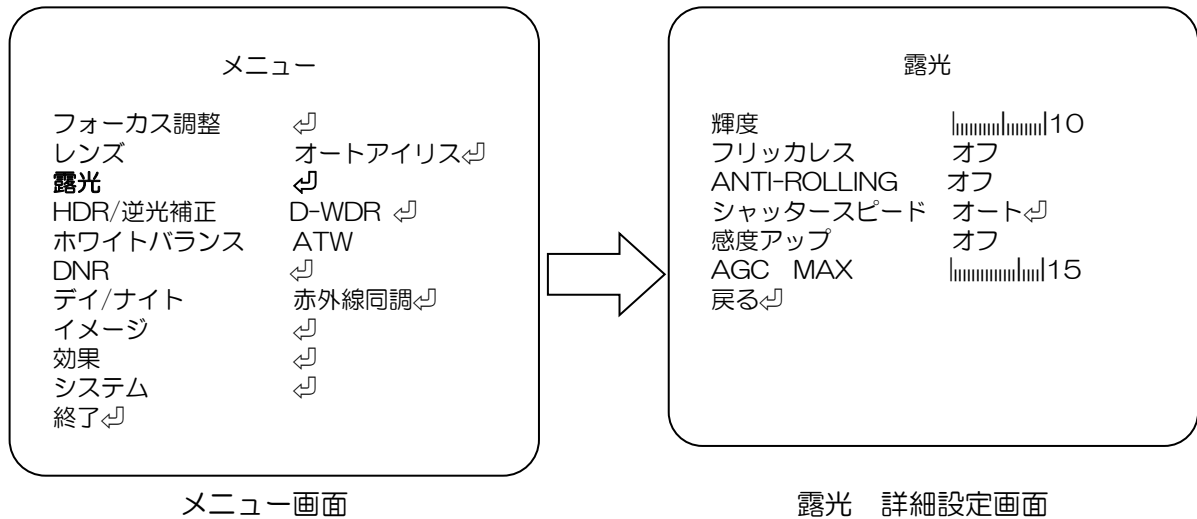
メニュー

フォーカス調整 ⏎
レンズ オートアイリス⏎
露光 ⏎
HDR/逆光補正 D-WDR ⏎
ホワイトバランス ATW
DNR ⏎
デイ/ナイト 赤外線同調⏎
イメージ ⏎
効果 ⏎
システム ⏎
終了⏎

メニュー画面

露光

輝度 10
フリッカレス オフ
ANTI-ROLLING オフ
シャッタースピード オート⏎
感度アップ オフ
AGC MAX 15
戻る⏎

露光 詳細設定画面